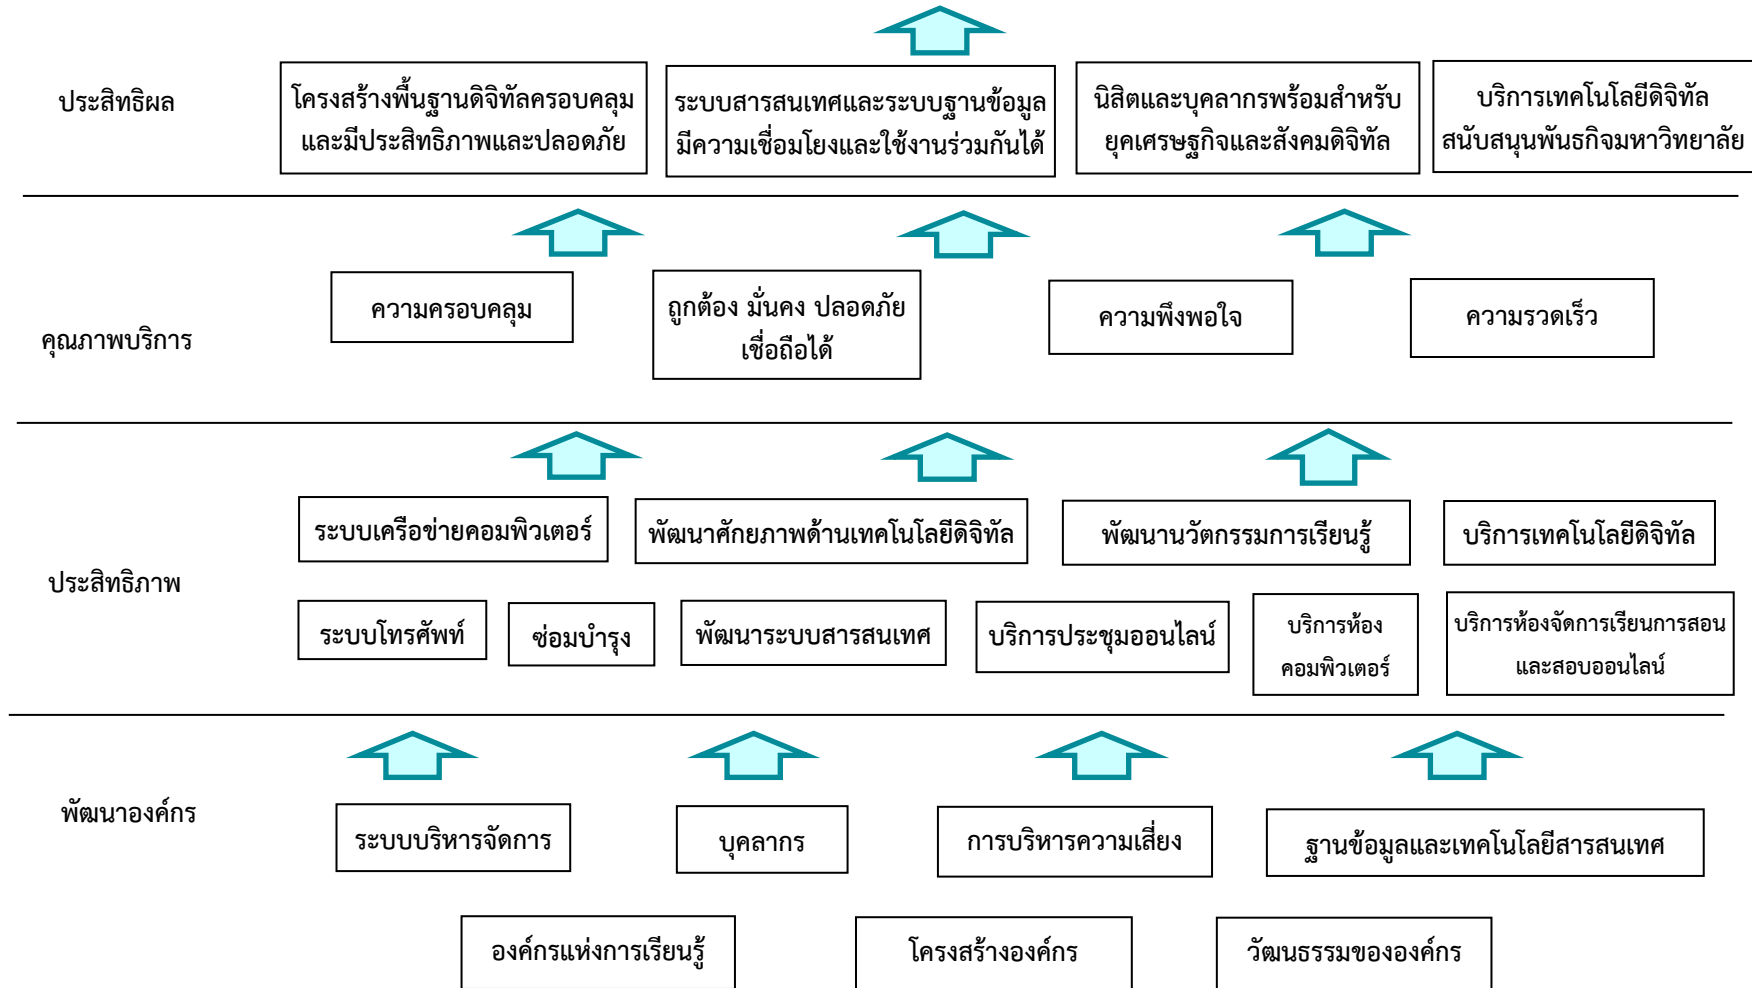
ประสิทธิผล

โครงสร้างพื้นฐานดิจิทัลครอบคลุม และมีประสิทธิภาพและปลอดภัย

ระบบสารสนเทศและระบบฐานข้อมูล มีความเชื่อมโยงและใช้งานร่วมกันได้

นิสิตและบุคลากรพร้อมสำหรับ ยุคเศรษฐกิจและสังคมดิจิทัล

บริการเทคโนโลยีดิจิทัล สนับสนุนพันธกิจมหาวิทยาลัย

คุณภาพบริการ

ความครอบคลุม

ถูกต้อง มั่นคง ปลอดภัย เชื่อถือได้

ความพึงพอใจ

ความรวดเร็ว

ประสิทธิภาพ

ระบบเครือข่ายคอมพิวเตอร์

พัฒนาศักยภาพด้านเทคโนโลยีดิจิทัล

พัฒนานวัตกรรมการเรียนรู้

บริการเทคโนโลยีดิจิทัล

ระบบโทรศัพท์

ซ่อมบำรุง

พัฒนาระบบสารสนเทศ

บริการประชุมออนไลน์

บริการห้อง คอมพิวเตอร์

บริการห้องจัดการเรียนการสอน และสอบออนไลน์

พัฒนาองค์กร

ระบบบริหารจัดการ

บุคลากร

การบริหารความเสี่ยง

ฐานข้อมูลและเทคโนโลยีสารสนเทศ

องค์กรแห่งการเรียนรู้

โครงสร้างองค์กร

วัฒนธรรมขององค์กร